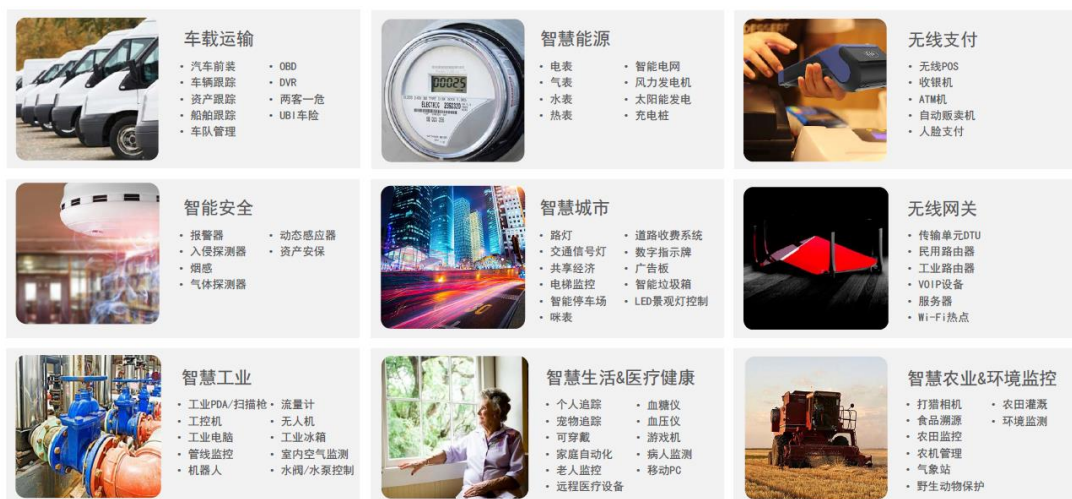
车载运输

- 汽车前装
- 车辆跟踪
- 资产跟踪
- 船舶跟踪
- 车队管理

- OBD
- DVR
- 两客一危
- UBI车险

智慧能源

- 电表
- 气表
- 水表
- 热表

- 智能电网
- 风力发电机
- 太阳能发电
- 充电桩

无线支付

- 无线POS
- 收银机
- ATM机
- 自动贩卖机
- 人脸支付

智能安全

- 报警器
- 入侵探测器
- 烟感
- 气体探测器

- 动态感应器
- 资产安保

智慧城市

- 路灯
- 交通信号灯
- 共享经济
- 电梯监控
- 智能停车场
- 咪表

- 道路收费系统
- 数字指示牌
- 广告板
- 智能垃圾箱
- LED景观灯控制

无线网关

- 传输单元DTU
- 民用路由器
- 工业路由器
- VOIP设备
- 服务器
- Wi-Fi热点

智慧工业

- 工业PDA/扫描枪
- 工控机
- 工业电脑
- 管线监控
- 机器人

- 流量计
- 无人机
- 工业冰箱
- 室内空气监测
- 水阀/水泵控制

智慧生活&医疗健康

- 个人追踪
- 宠物追踪
- 可穿戴
- 家庭自动化
- 老人监控
- 远程医疗设备

- 血糖仪
- 血压仪
- 游戏机
- 病人监测
- 移动PC

智慧农业&环境监控

- 打猎相机
- 食品溯源
- 农田监控
- 农机管理
- 气象站
- 野生动物保护

- 农田灌溉
- 环境监测